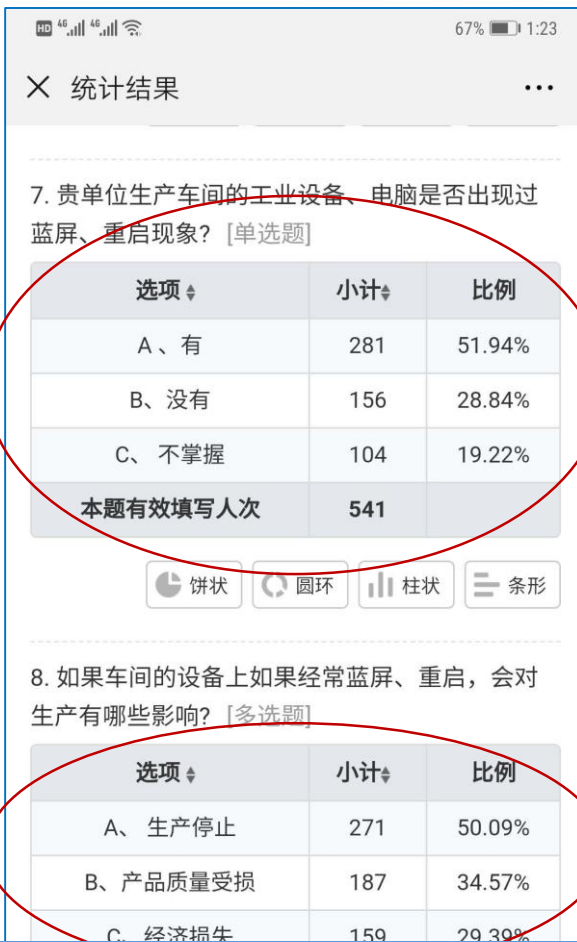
HD 4G 4G 67% 1:23

统计结果

7. 贵单位生产车间的工业设备、电脑是否出现过蓝屏、重启现象? [单选题]

| 选项 | 小计 | 比例 |
|---|---|---|
| A 、有 | 281 | 51.94% |
| B、没有 | 156 | 28.84% |
| C、 不掌握 | 104 | 19.22% |
| 本题有效填写人次 | 541 | |

饼状 圆环 柱状 条形

8. 如果车间的设备上如果经常蓝屏、重启，会对生产有哪些影响? [多选题]

| 选项 | 小计 | 比例 |
|---|---|---|
| A、 生产停止 | 271 | 50.09% |
| B、产品质量受损 | 187 | 34.57% |
| C、 经济损失 | 159 | 29.39% |